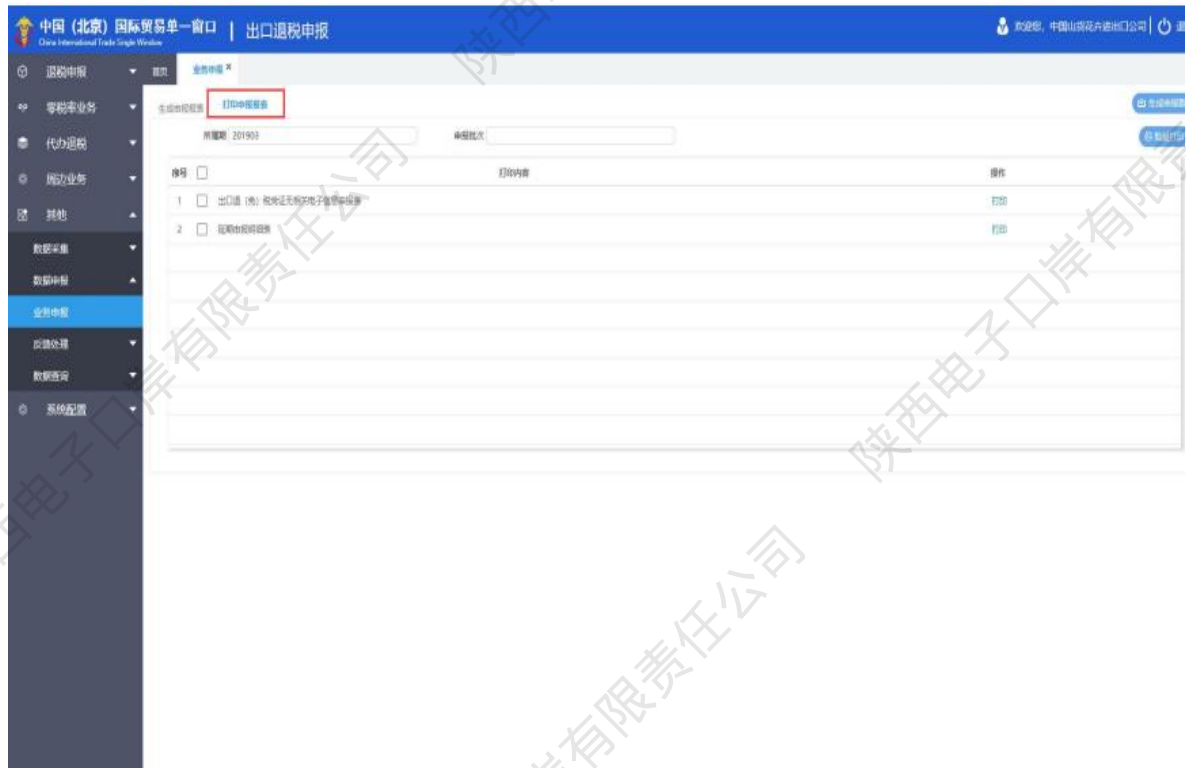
中国（北京）国际贸易单一窗口 | 出口退税申报
China International Trade Single Window

欢迎您，中国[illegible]公司 | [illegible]

退税申报
零税率业务
代办退税
周边业务
其他
数据采集
数据申报
业务申报
反馈处理
数据查询
系统配置

首页 业务申报 ×

生成申报数据 打印申报报表

所属期 201903 申报批次

生成申报 批量打印

| 序号 | 打印内容 | 操作 |
|---|---|---|
| 1 | 出口退（免）税凭证无相关电子信息申报表 | 打印 |
| 2 | 征期申报明细表 | 打印 |

陕西电子口岸有限责任公司
陕西电子口岸有限责任公司
陕西电子口岸有限责任公司